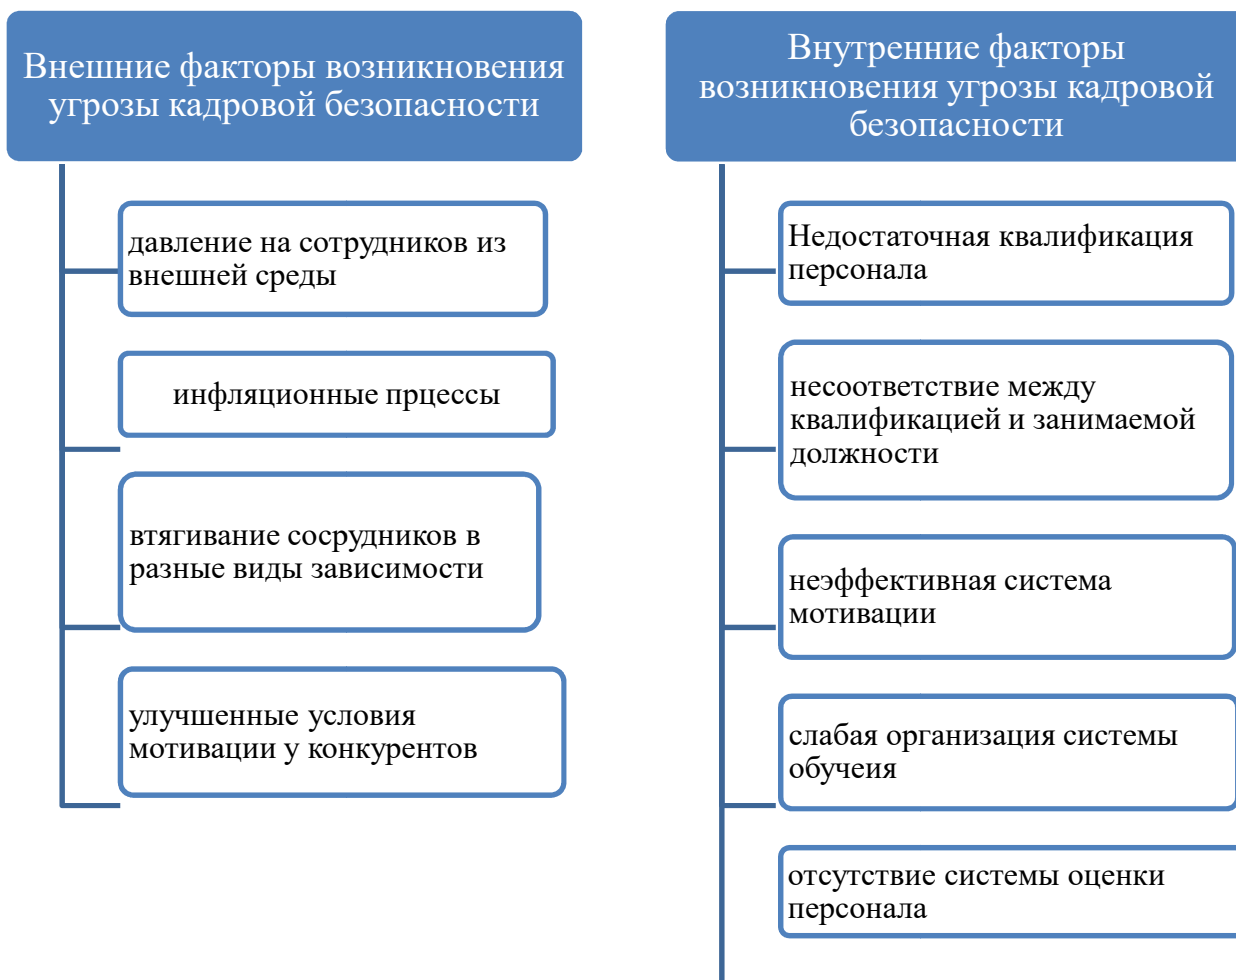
Внешние факторы возникновения угрозы кадровой безопасности

давление на сотрудников из внешней среды

инфляционные прцессы

втягивание сосрудников в разные виды зависимости

улучшенные условия мотивации у конкурентов

Внутренние факторы возникновения угрозы кадровой безопасности

Недостаточная квалификация персонала

несоответствие между квалификацией и занимаемой должности

неэффективная система мотивации

слабая организация системы обучеия

отсутствие системы оценки персонала